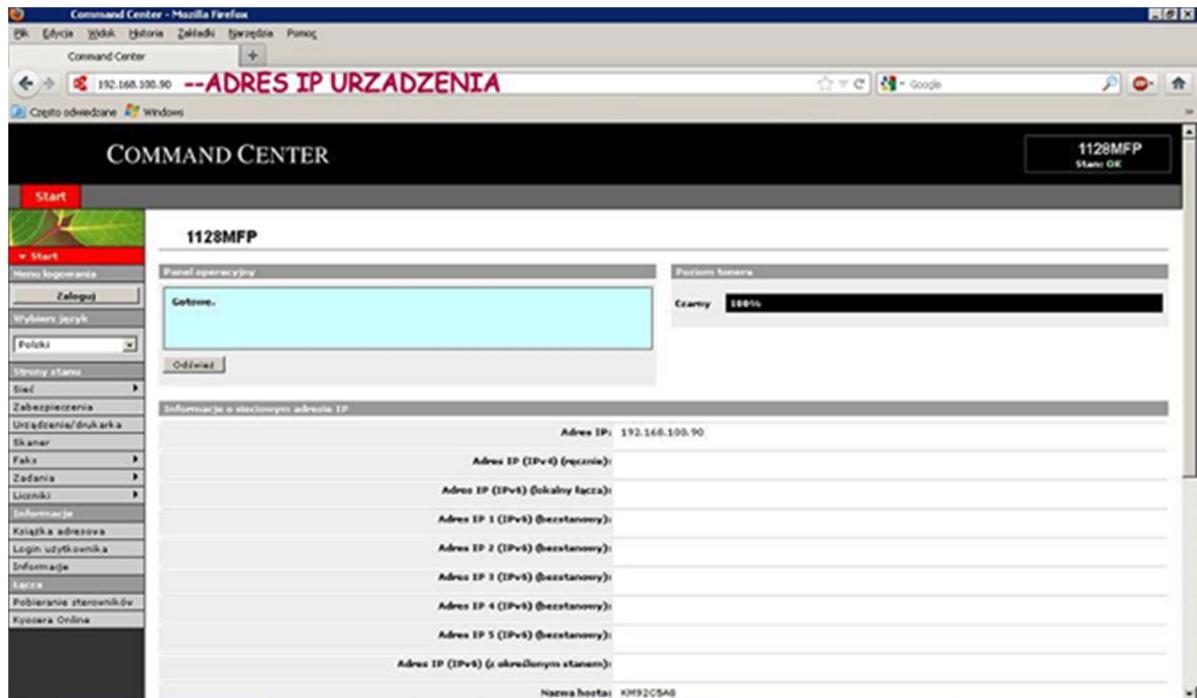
Command Center - Mozilla Firefox

Plik Edycja Widok Historia Zakładki Narzędzia Pomoc

Command Center

192.168.100.90 --ADRES IP URZADZENIA

Google

Często odwiedzane Windows

COMMAND CENTER

1128MFP
Stan: OK

Start

Start
Menu logowania
Zaloguj
Wybierz język
Polski
Strony stanu
Sieć
Zabezpieczenia
Urządzenie/drukarka
Skaner
Faks
Zadania
Liczniki
Informacje
Książka adresowa
Login użytkownika
Informacje
Łącza
Pobieranie sterowników
Kyocera Online

1128MFP

Panel operacyjny

Gotowe.

Odśwież

Poziom tonera

Czarny 100%

Informacje o sieciowym adresie IP

Adres IP: 192.168.100.90

Adres IP (IPv4) (ręcznie):

Adres IP (IPv6) (lokalny łącza):

Adres IP 1 (IPv6) (bezstanowy):

Adres IP 2 (IPv6) (bezstanowy):

Adres IP 3 (IPv6) (bezstanowy):

Adres IP 4 (IPv6) (bezstanowy):

Adres IP 5 (IPv6) (bezstanowy):

Adres IP (IPv6) (z określonym stanem):

Nazwa hosta: KM92C5A8